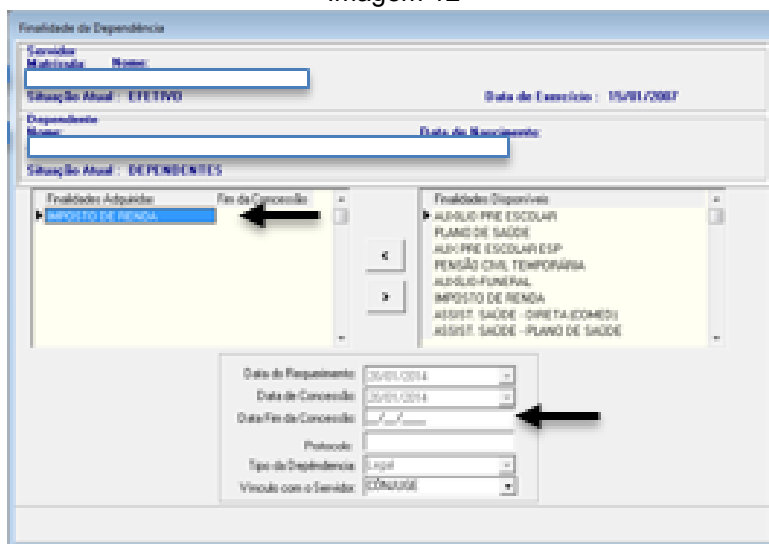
Imagem 12

Finalidade de Dependência

Servidor
Matrícula: Nome:

Situação Atual : EFETIVO

Data de Exercício : 15/01/2007

Dependente
Nome: Data de Nascimento:

Situação Atual : DEPENDENTES

Finalidades Adquiridas Fim da Concessão
IMPOSTO DE RENDA

<
>

Finalidades Disponíveis
AUXILIO PRE ESCOLAR
PLANO DE SAÚDE
AUX PRE ESCOLAR ESP
PENSÃO CIVIL TEMPORÁRIA
AUXILIO FUNERAL
IMPOSTO DE RENDA
ASSIST. SAÚDE - DIRETA (COMED)
ASSIST. SAÚDE - PLANO DE SAÚDE

Data do Requerimento: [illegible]/01/2014
Data de Concessão: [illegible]/01/2014
Data Fim da Concessão: __/__/____
Protocolo:
Tipo de Dependência: Legal
Vínculo com o Servidor: CÔNJUGE